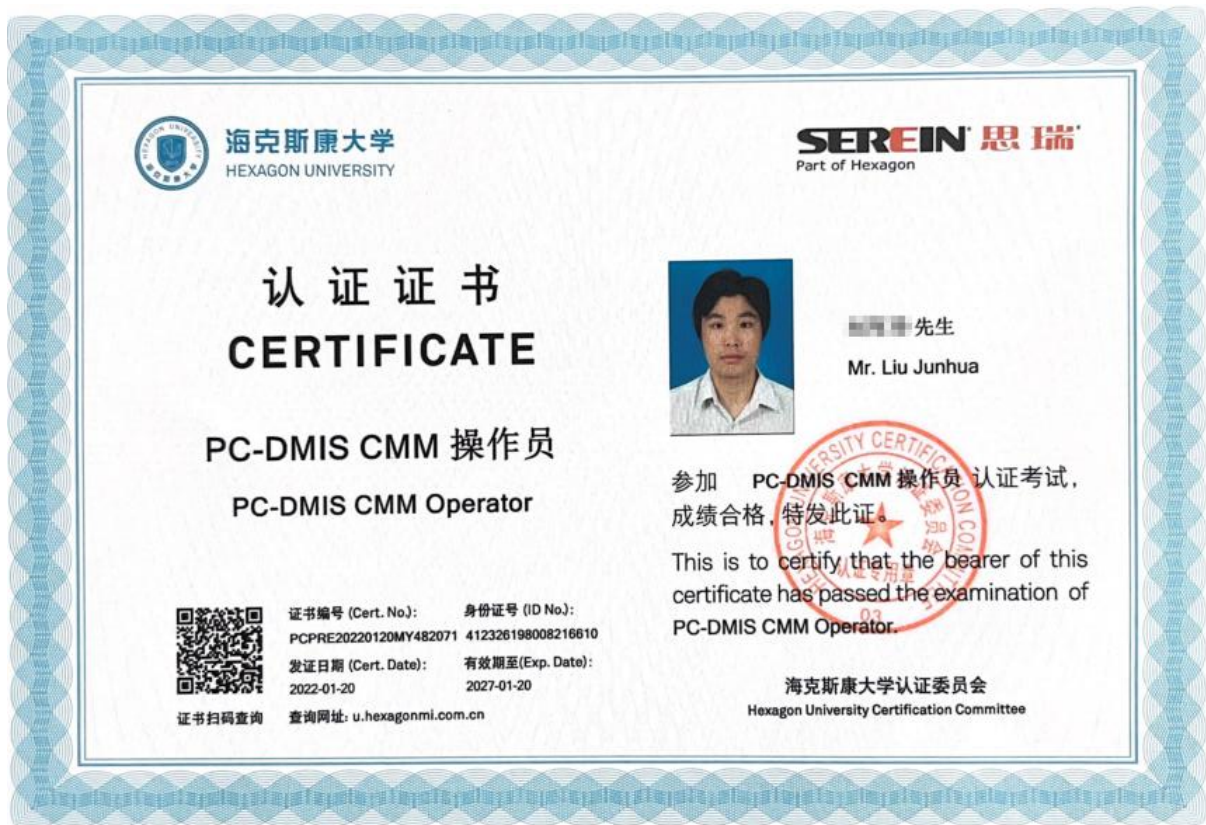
海克斯康大学
HEXAGON UNIVERSITY

SEREIN 思瑞
Part of Hexagon

认 证 证 书
CERTIFICATE

PC-DMIS CMM 操作员
PC-DMIS CMM Operator

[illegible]先生
Mr. Liu Junhua

参加 PC-DMIS CMM 操作员 认证考试，成绩合格，特发此证。
This is to certify that the bearer of this certificate has passed the examination of PC-DMIS CMM Operator.

UNIVERSITY CERTIFICATION COMMITTEE
03

证书编号 (Cert. No.): PCPRE20220120MY482071
身份证号 (ID No.): 412326198008216610
发证日期 (Cert. Date): 2022-01-20
有效期至(Exp. Date): 2027-01-20
证书扫码查询
查询网址: u.hexagonmi.com.cn

海克斯康大学认证委员会
Hexagon University Certification Committee